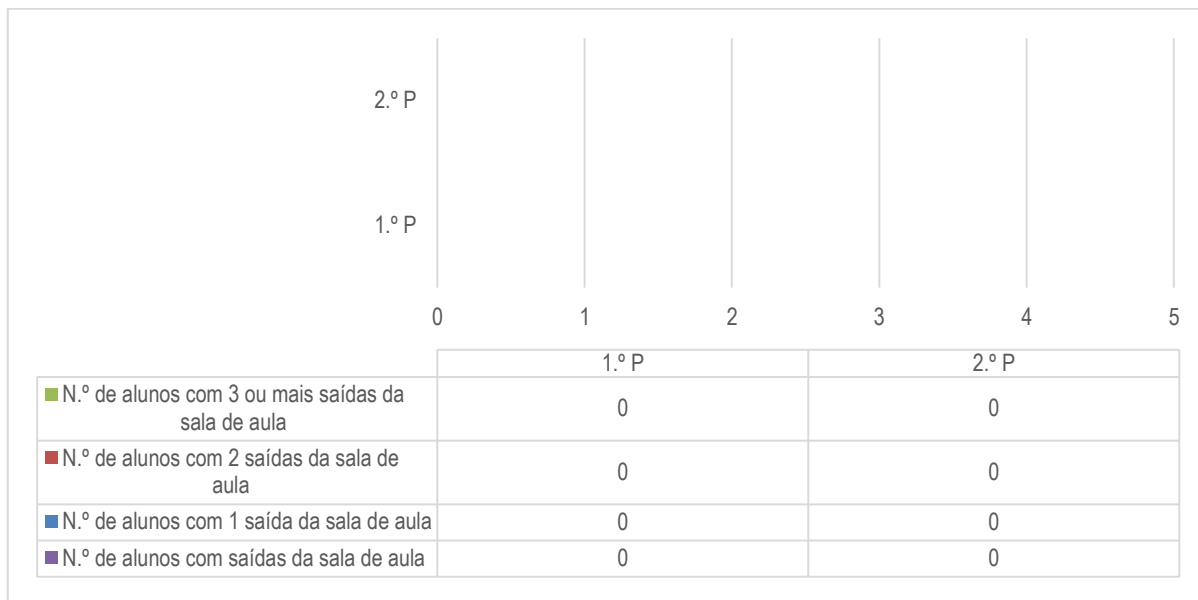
2.º P

1.º P

0 1 2 3 4 5

| | 1.º P | 2.º P |
|---|---|---|
| N.º de alunos com 3 ou mais saídas da sala de aula | 0 | 0 |
| N.º de alunos com 2 saídas da sala de aula | 0 | 0 |
| N.º de alunos com 1 saída da sala de aula | 0 | 0 |
| N.º de alunos com saídas da sala de aula | 0 | 0 |